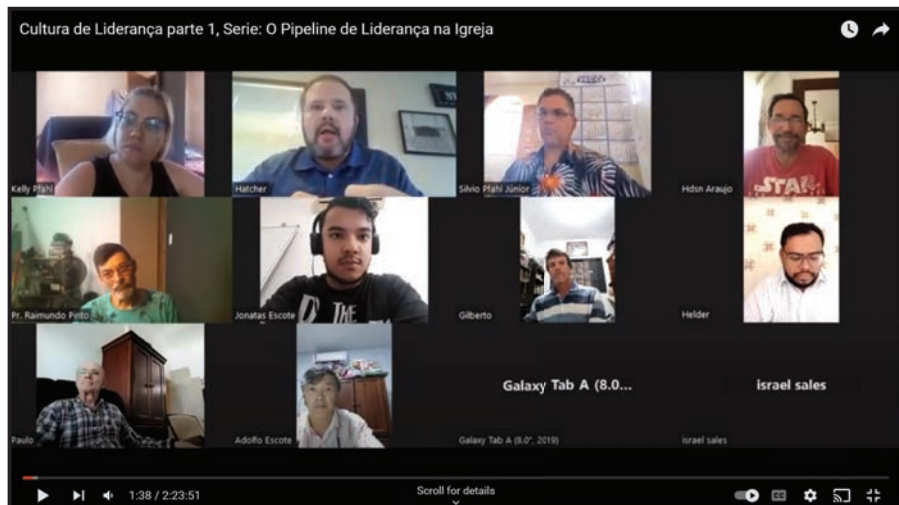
Cultura de Liderança parte 1, Serie: O Pipeline de Liderança na Igreja

Kelly Pfahl
Hatcher
Silvio Pfahl Júnior
Hdsn Araujo
STAR
Pr. Raimundo Pinto
Jonatas Escote
THE
Gilberto
Helder
Paulo
Adolfo Escote
Galaxy Tab A (8.0...
Galaxy Tab A (8.0", 2019)
israel sales
israel sales

1:38 / 2:23:51
Scroll for details